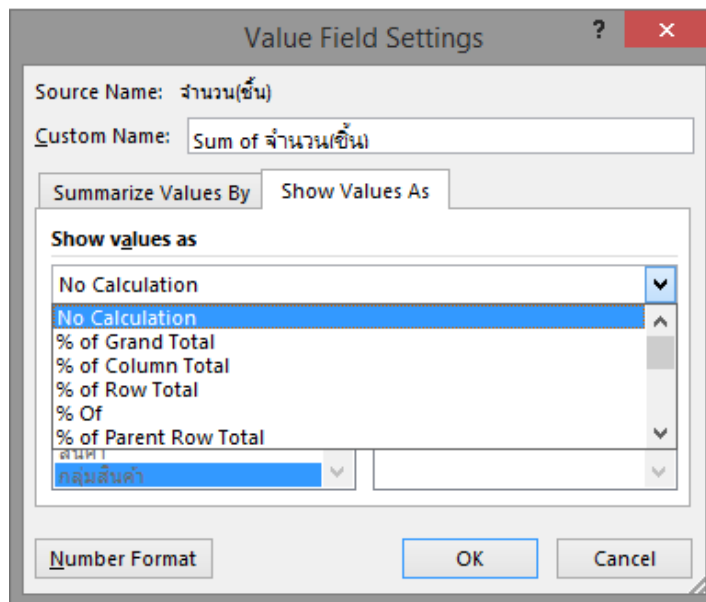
Value Field Settings

?

✕

Source Name: จำนวน(ชิ้น)

Custom Name: Sum of จำนวน(ชิ้น)

Summarize Values By

Show Values As

Show values as

No Calculation

No Calculation
% of Grand Total
% of Column Total
% of Row Total
% Of
% of Parent Row Total

สินค้า
กลุ่มสินค้า

Number Format

OK

Cancel